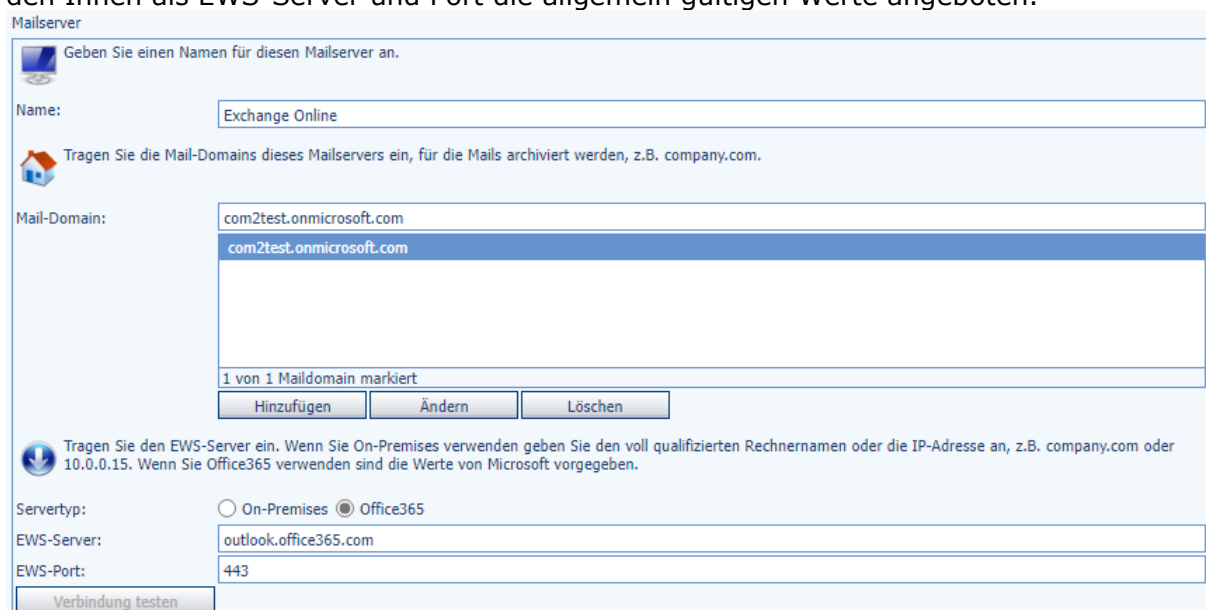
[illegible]

Mailserver

Geben Sie einen Namen für diesen Mailserver an.

Name: Exchange Online

Tragen Sie die Mail-Domains dieses Mailservers ein, für die Mails archiviert werden, z.B. company.com.

Mail-Domain: com2test.onmicrosoft.com

com2test.onmicrosoft.com

1 von 1 Maildomain markiert

Hinzufügen Ändern Löschen

Tragen Sie den EWS-Server ein. Wenn Sie On-Premises verwenden geben Sie den voll qualifizierten Rechnernamen oder die IP-Adresse an, z.B. company.com oder 10.0.0.15. Wenn Sie Office365 verwenden sind die Werte von Microsoft vorgegeben.

Servertyp: On-Premises Office365

EWS-Server: outlook.office365.com

EWS-Port: 443

Verbindung testen